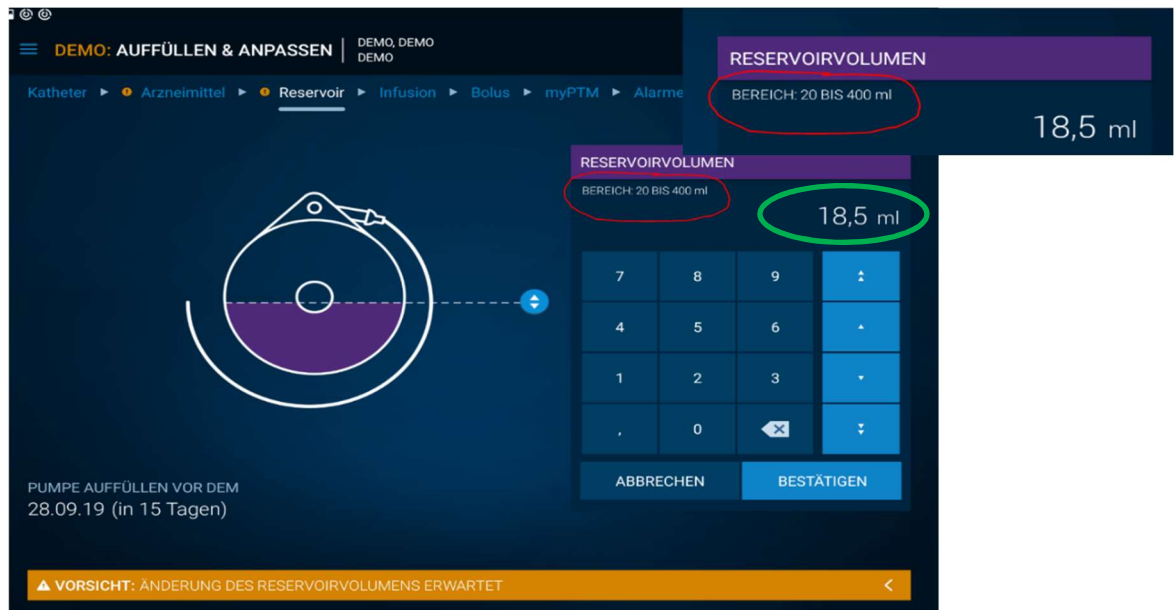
DEMO: AUFFÜLLEN & ANPASSEN | DEMO, DEMO DEMO

RESERVOIRVOLUMEN
BEREICH: 20 BIS 400 ml
18,5 ml

Katheter ► Arzneimittel ► Reservoir ► Infusion ► Bolus ► myPTM ► Alarme

RESERVOIRVOLUMEN
BEREICH: 20 BIS 400 ml
18,5 ml

| 7 | 8 | 9 | |
|---|---|---|---|
| 4 | 5 | 6 | |
| 1 | 2 | 3 | |
| , | 0 | | |

ABBRECHEN
BESTÄTIGEN

PUMPE AUFFÜLLEN VOR DEM
28.09.19 (in 15 Tagen)

VORSICHT: ÄNDERUNG DES RESERVOIRVOLUMENS ERWARTET